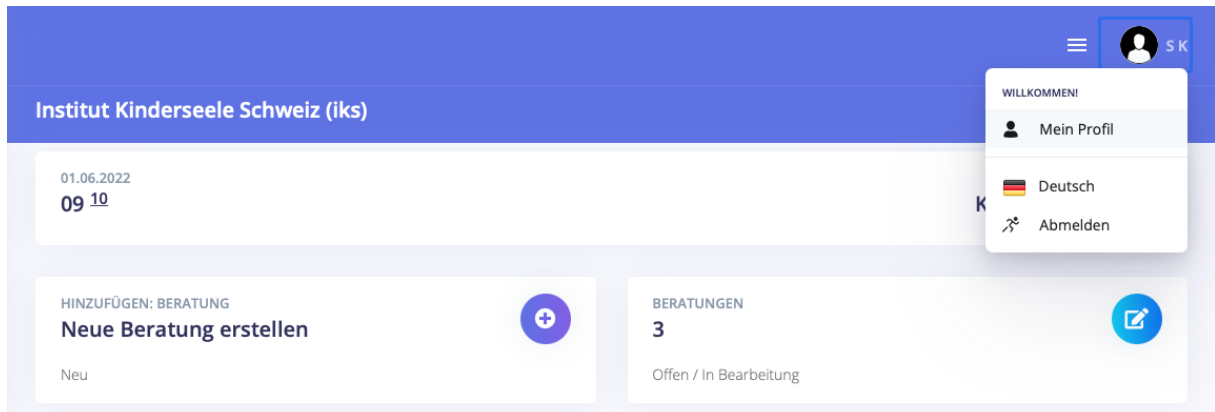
S K

Institut Kinderseele Schweiz (iks)

WILLKOMMEN!

Mein Profil

Deutsch

Abmelden

01.06.2022
09 $\underline{^{10}}$

K

HINZUFÜGEN: BERATUNG
Neue Beratung erstellen

Neu

BERATUNGEN
3

Offen / In Bearbeitung